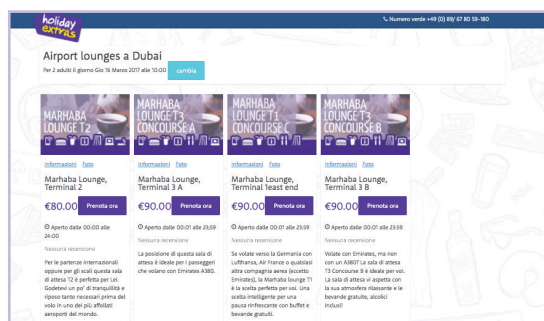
holiday extras

Numero verde +49 (0) 89/ 67 80 59-180

Airport lounges a Dubai

Per 2 adulti Il giorno Gio 16 Marzo 2017 alle 10:00 cambia

MARHABA LOUNGE T2

Informazioni Foto

Marhaba Lounge, Terminal 2

€80.00 Prenota ora

Aperto dalle 00:00 alle 24:00

Nessuna recensione

Per le partenze internazionali oppure per gli scali questa sala di attesa T2 è perfetta per Lei. Godetevi un po' di tranquillità e riposo tanto necessari prima del volo in uno dei più affollati aeroporti del mondo.

MARHABA LOUNGE T3 CONCOURSE A

Informazioni Foto

Marhaba Lounge, Terminal 3 A

€90.00 Prenota ora

Aperto dalle 00:01 alle 23:59

Nessuna recensione

La posizione di questa sala di attesa è ideale per i passeggeri che volano con Emirates A380.

MARHABA LOUNGE T1 CONCOURSE C

Informazioni Foto

Marhaba Lounge, Terminal 1east end

€90.00 Prenota ora

Aperto dalle 00:01 alle 23:59

Nessuna recensione

Se volate verso la Germania con Lufthansa, Air France o qualsiasi altra compagnia aerea (eccetto Emirates), la Marhaba lounge T1 è la scelta perfetta per voi. Una scelta intelligente per una pausa rinfrescante con buffet e bevande gratuiti.

MARHABA LOUNGE T3 CONCOURSE B

Informazioni Foto

Marhaba Lounge, Terminal 3 B

€90.00 Prenota ora

Aperto dalle 00:01 alle 23:59

Nessuna recensione

Volate con Emirates, ma non con un A380? La sala di attesa T3 Concourse B è ideale per voi. La sala di attesa vi aspetta con la sua atmosfera rilassante e le bevande gratuite, alcolici inclusi!